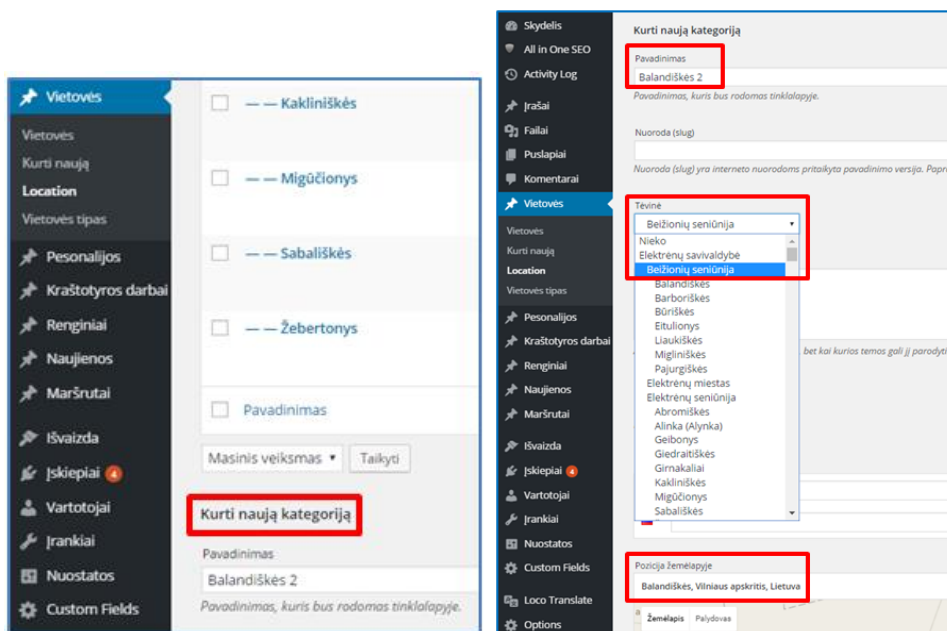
Vietovės
Vietovės
Kurti naują
Location
Vietovės tipas
Pesonalijos
Kraštotyros darbai
Renginiai
Naujienos
Maršrutai
Išvaizda
Įskiepiai 4
Vartotojai
Įrankiai
Nuostatos
Custom Fields

— — Kakliniškės
— — Migūčionys
— — Sabališkės
— — Žebertonys
Pavadinimas
Masinis veiksmas
Taikyti
Kurti naują kategoriją
Pavadinimas
Balandiškės 2
Pavadinimas, kuris bus rodomas tinklalapyje.

Skydelis
All in One SEO
Activity Log
Įrašai
Failai
Puslapiai
Komentarai
Vietovės
Vietovės
Kurti naują
Location
Vietovės tipas
Pesonalijos
Kraštotyros darbai
Renginiai
Naujienos
Maršrutai
Išvaizda
Įskiepiai 4
Vartotojai
Įrankiai
Nuostatos
Custom Fields
Loco Translate
Options

Kurti naują kategoriją
Pavadinimas
Balandiškės 2
Pavadinimas, kuris bus rodomas tinklalapyje.
Nuoroda (slug)
Nuoroda (slug) yra interneto nuorodoms pritaikyta pavadinimo versija. Papr
Tėvinė
Beižionių seniūnija
Nieko
Elektrėnų savivaldybė
Beižionių seniūnija
Balandiškės
Barboriškės
Būriškės
Eitulionys
Liaukiškės
Migliniškės
Pajurgiškės
Elektrėnų miestas
Elektrėnų seniūnija
Abromiškės
Alinka (Alynka)
Geibonys
Giedraitiškės
Girnakalniai
Kakliniškės
Migūčionys
Sabališkės
bet kai kurios temos gali jį parodyt
Pozicija žemėlapyje
Balandiškės, Vilniaus apskritis, Lietuva
Žemėlapis
Palydovas